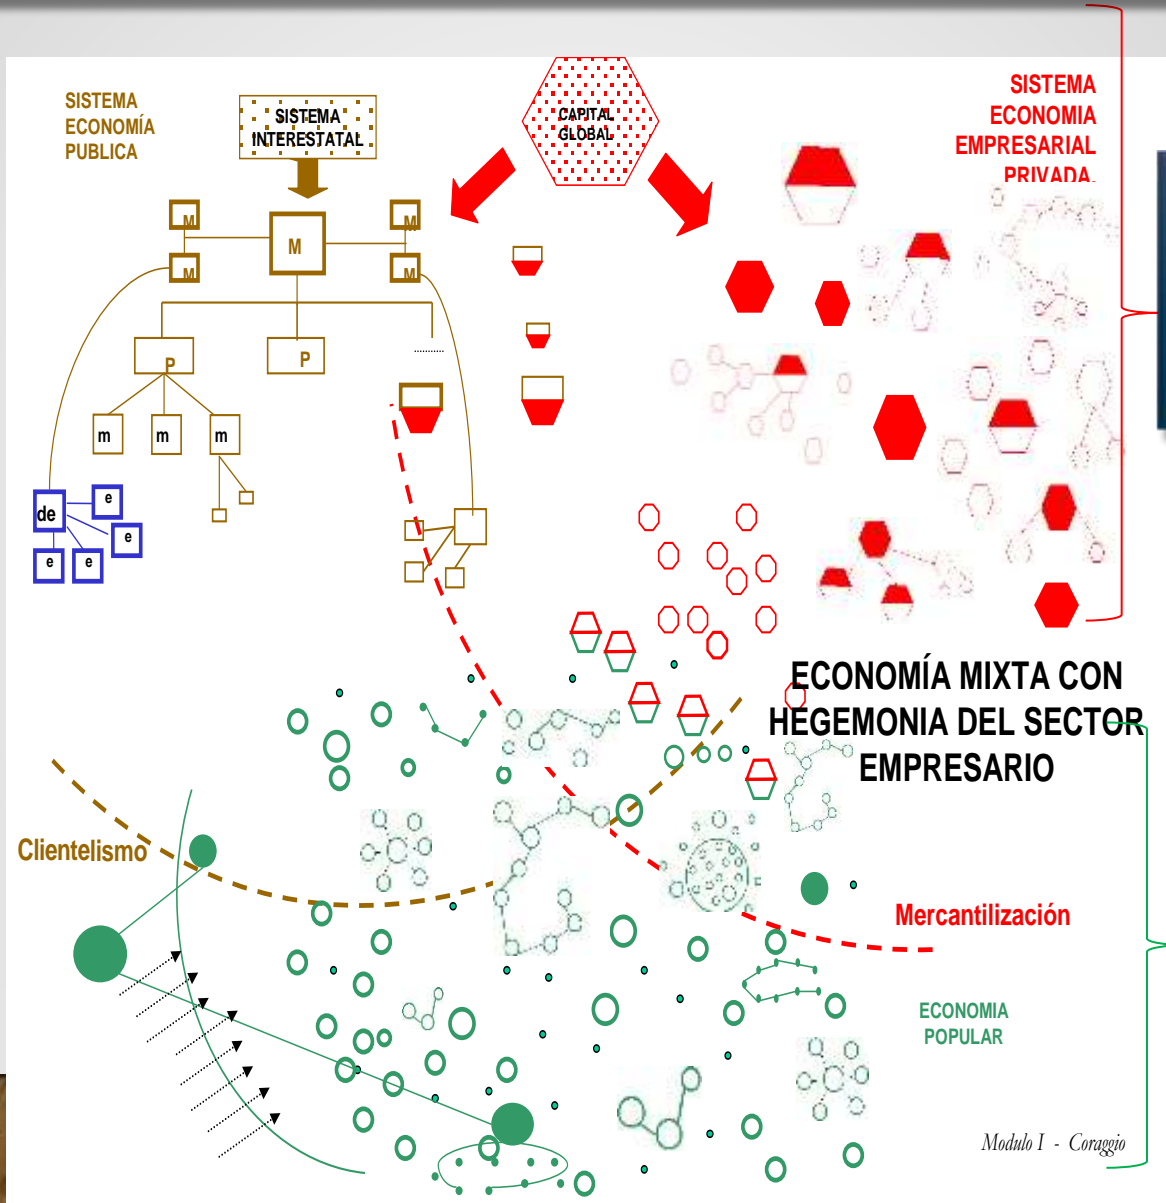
SISTEMA ECONOMÍA PUBLICA

SISTEMA INTERESTATAL

CAPITAL GLOBAL

SISTEMA ECONOMIA EMPRESARIAL PRIVADA

M

M

M

M

M

P

P

m

m

m

de

e

e

e

e

ECONOMÍA MIXTA CON HEGEMONIA DEL SECTOR EMPRESARIO

Clientelismo

Mercantilización

ECONOMIA POPULAR

Modulo I - Coraggio